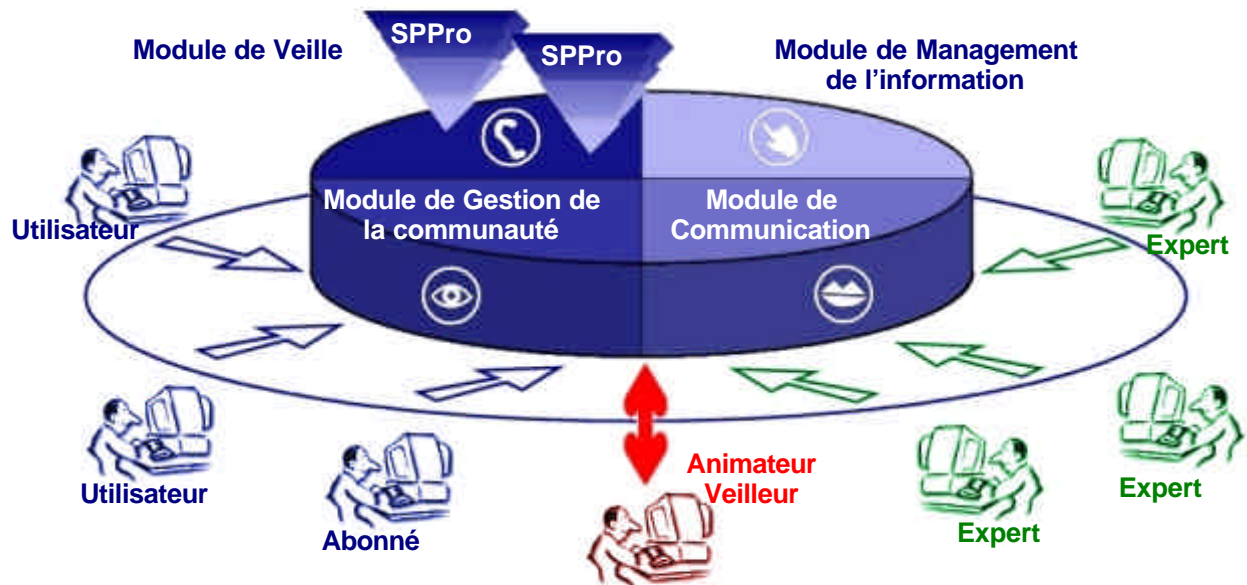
Module de Veille

SPPro

SPPro

Module de Management de l'information

Module de Gestion de la communauté

Module de Communication

Utilisateur

Expert

Utilisateur

Abonné

Animateur Veilleur

Expert

Expert